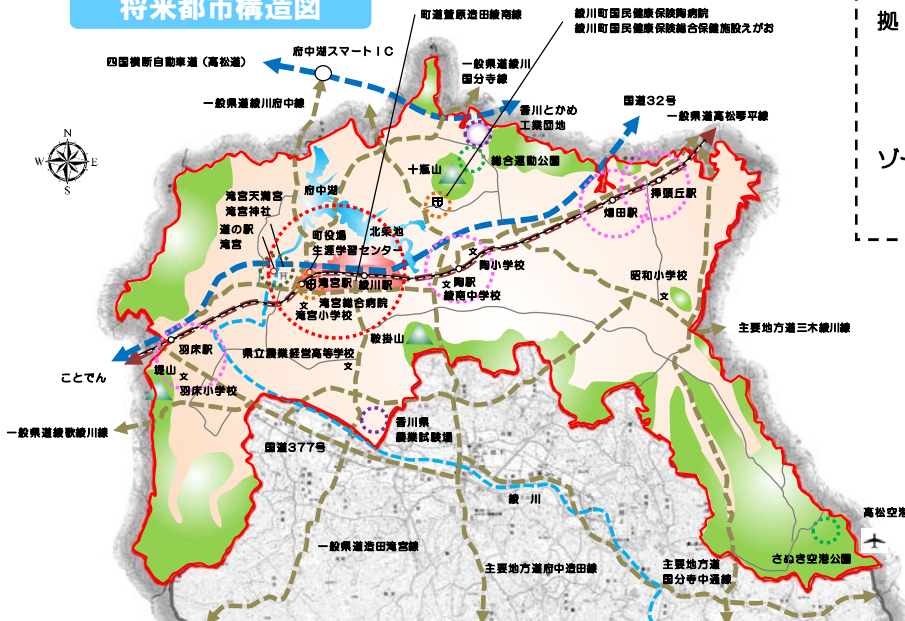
将来都市構造図

町道萱原造田線南線

綾川町国民健康保険陶病院
綾川町国民健康保険総合保健施設えがお

拠

府中湖スマートＩＣ

四国横断自動車道（高松道）

一般県道綾川国分寺線

一般県道綾川府中線

香川とかめ工業団地

国道３２号

一般県道高松琴平線

総合運動公園

十瓶山

ゾ

府中湖

滝宮天満宮
滝宮神社

北条池

道の駅
滝宮

町役場
生涯学習センター

畑田駅

挿頭丘駅

陶小学校

滝宮駅

綾川駅

陶駅
綾南中学校

昭和小学校

滝宮総合病院

滝宮小学校

主要地方道三木綾川線

羽床駅

県立農業経営高等学校

鞍掛山

ことでん

堤山

羽床小学校

香川県
農業試験場

一般県道綾歌綾川線

国道３７７号

綾川

高松

一般県道造田滝宮線

さぬき空港公園

主要地方道府中造田線

主要地方道
国分寺中通線